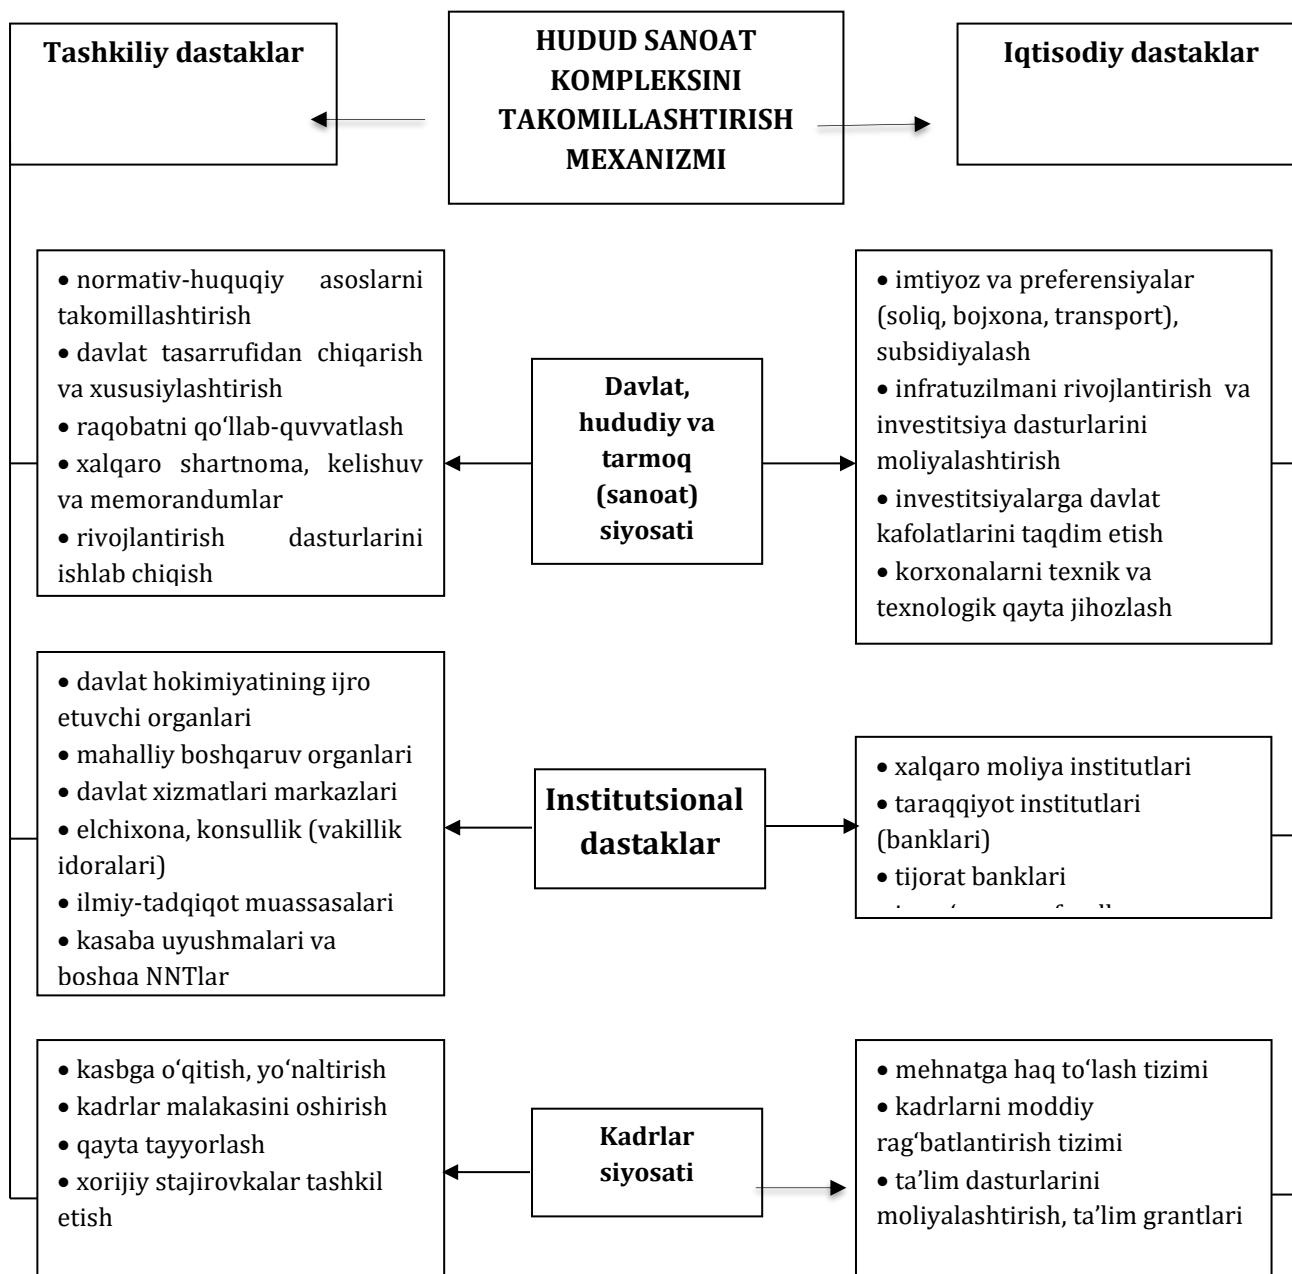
Tashkiliy dastaklar

HUDUD SANOAT KOMPLEKSINI TAKOMILLASHTIRISH MEXANIZMI

Iqtisodiy dastaklar

• normativ-huquqiy asoslarni takomillashtirish
• davlat tasarrufidan chiqarish va xususiylashtirish
• raqobatni qo‘llab-quvvatlash
• xalqaro shartnoma, kelishuv va memorandumlar
• rivojlantirish dasturlarini ishlab chiqish

Davlat, hududiy va tarmoq (sanoat) siyosati

• imtiyoz va preferensiyalar (soliq, bojxona, transport), subsidiyalash
• infratuzilmani rivojlantirish va investitsiya dasturlarini moliyalashtirish
• investitsiyalarga davlat kafolatlarini taqdim etish
• korxonalarni texnik va texnologik qayta jihozlash

• davlat hokimiyatining ijro etuvchi organlari
• mahalliy boshqaruv organlari
• davlat xizmatlari markazlari
• elchixona, konsullik (vakillik idoralari)
• ilmiy-tadqiqot muassasalari
• kasaba uyushmalari va boshqa NNTlar

Institutsional dastaklar

• xalqaro moliya institutlari
• taraqqiyot institutlari (banklari)
• tijorat banklari
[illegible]

• kasbga o‘qitish, yo‘naltirish
• kadrlar malakasini oshirish
• qayta tayyorlash
• xorijiy stajirovkalar tashkil etish

Kadrlar siyosati

• mehnatga haq to‘lash tizimi
• kadrlarni moddiy rag‘batlantirish tizimi
• ta’lim dasturlarini moliyalashtirish, ta’lim grantlari